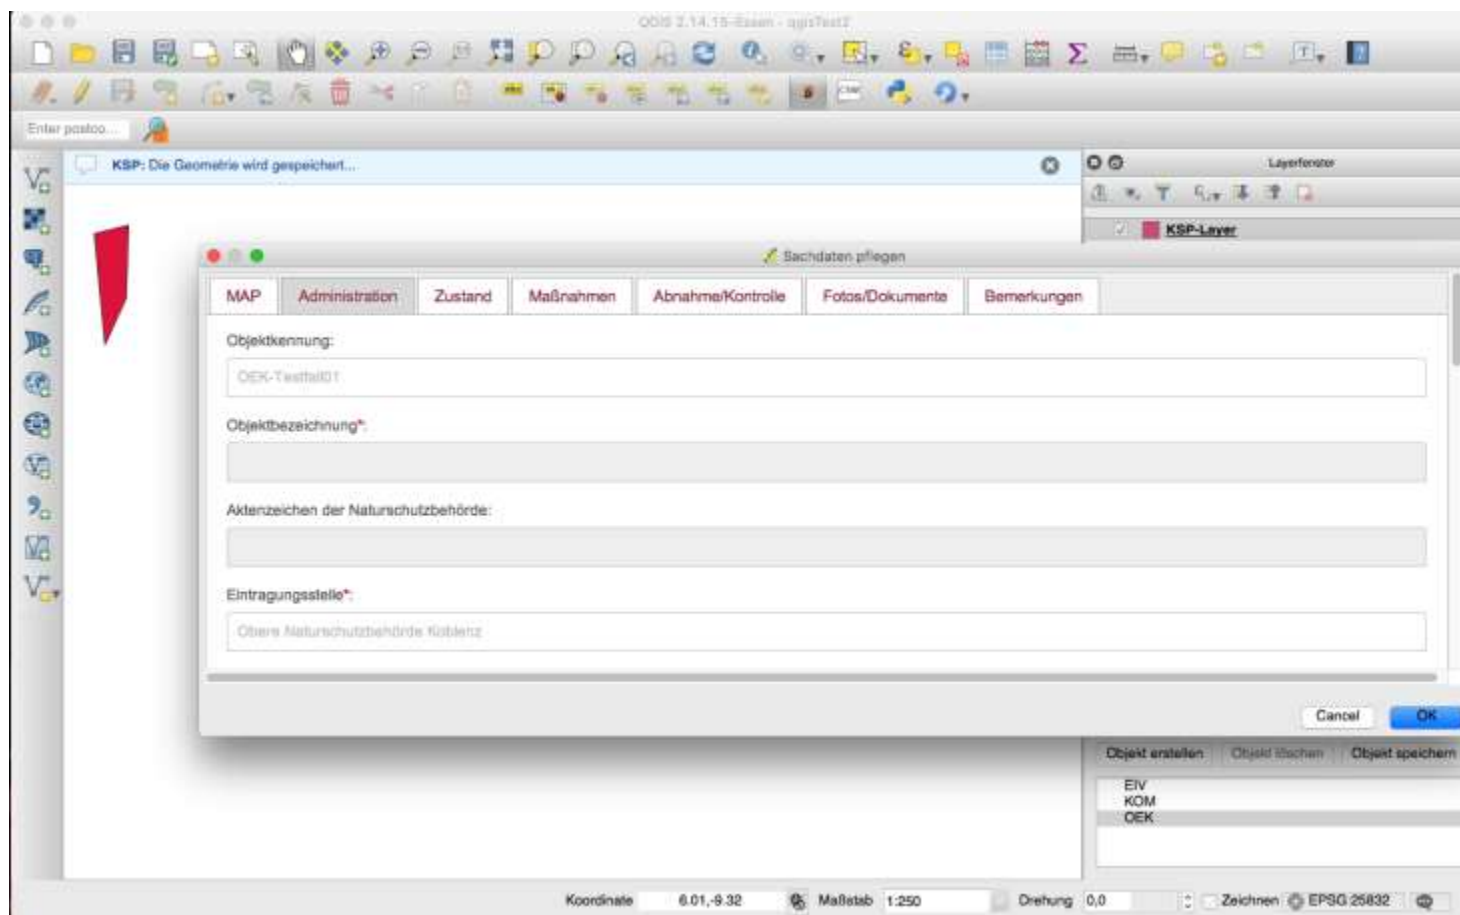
QGIS 2.14.15-Essen - qgisTest2

Enter postco...

KSP: Die Geometrie wird gespeichert...

Layerfenster

KSP-Layer

Sachdaten pflegen

MAP | Administration | Zustand | Maßnahmen | Abnahme/Kontrolle | Fotos/Dokumente | Bemerkungen

Objektkennung:

OEK-Testfall01

Objektbezeichnung*:

Aktenzeichen der Naturschutzbehörde:

Eintragungsstelle*:

Obere Naturschutzbehörde Koblenz

Cancel OK

Objekt erstellen | Objekt löschen | Objekt speichern

EIV
KOM
OEK

Koordinate 6.01,-9.32 Maßstab 1:250 Drehung 0,0 Zeichnen EPSG:25832